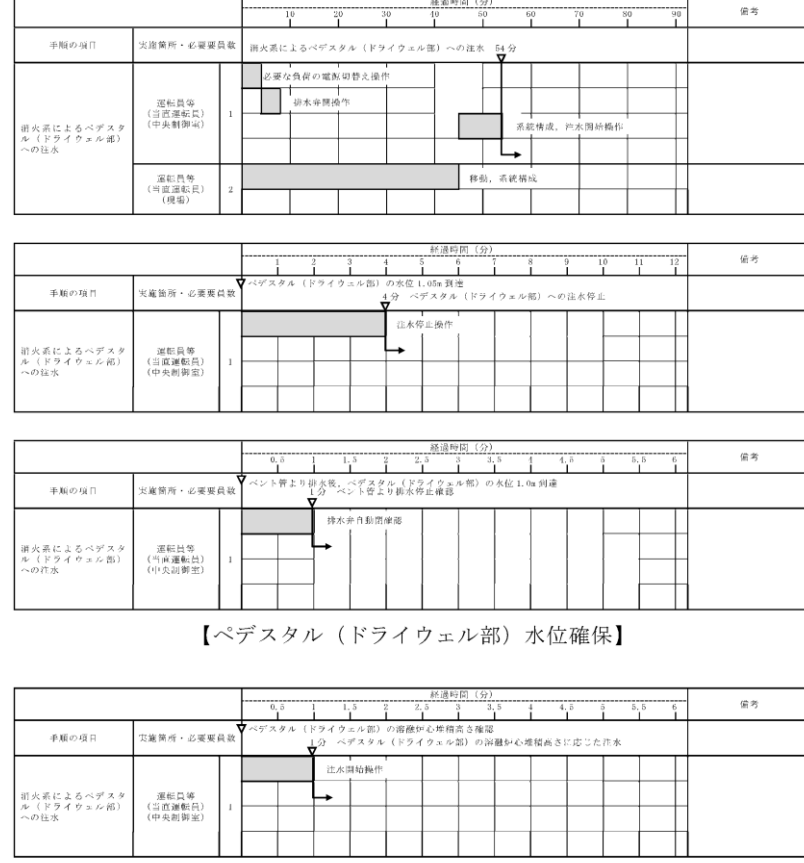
| | | 経過時間（分） 10 20 30 40 50 60 70 80 90 | 備考 |
|---|---|---|---|
| 手順の項目 | 実施箇所・必要要員数 | 消火系によるペデスタル（ドライウェル部）への注水 54分 | |
| 消火系によるペデスタル（ドライウェル部）への注水 | 運転員等（当直運転員）（中央制御室） 1 | 必要な負荷の電源切替え操作<br>排水弁閉操作<br>系統構成、注水開始操作 | |
| | 運転員等（当直運転員）（現場） 2 | 移動、系統構成 | |

| | | 経過時間（分） 1 2 3 4 5 6 7 8 9 10 11 12 | 備考 |
|---|---|---|---|
| 手順の項目 | 実施箇所・必要要員数 | ペデスタル（ドライウェル部）の水位1.05m到達<br>4分 ペデスタル（ドライウェル部）への注水停止 | |
| 消火系によるペデスタル（ドライウェル部）への注水 | 運転員等（当直運転員）（中央制御室） 1 | 注水停止操作 | |

| | | 経過時間（分） 0.5 1 1.5 2 2.5 3 3.5 4 4.5 5 5.5 6 | 備考 |
|---|---|---|---|
| 手順の項目 | 実施箇所・必要要員数 | ベント管より排水後，ペデスタル（ドライウェル部）の水位1.0m到達<br>1分 ベント管より排水停止確認 | |
| 消火系によるペデスタル（ドライウェル部）への注水 | 運転員等（当直運転員）（中央制御室） 1 | 排水弁自動閉確認 | |

【ペデスタル（ドライウェル部）水位確保】

| | | 経過時間（分） 0.5 1 1.5 2 2.5 3 3.5 4 4.5 5 5.5 6 | 備考 |
|---|---|---|---|
| 手順の項目 | 実施箇所・必要要員数 | ペデスタル（ドライウェル部）の溶融炉心堆積高さ確認<br>1分 ペデスタル（ドライウェル部）の溶融炉心堆積高さに応じた注水 | |
| 消火系によるペデスタル（ドライウェル部）への注水 | 運転員等（当直運転員）（中央制御室） 1 | 注水開始操作 | |